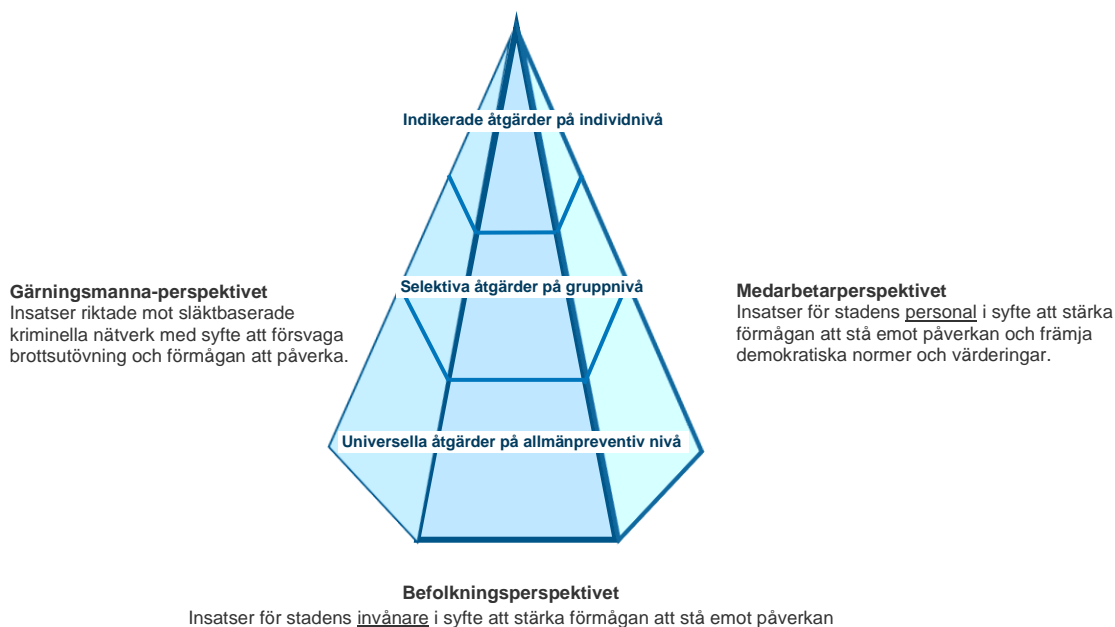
Indikerade åtgärder på individnivå

Selektiva åtgärder på gruppnivå

Universella åtgärder på allmänpreventiv nivå

**Gärningsmanna-perspektivet**
Insatser riktade mot släktbaserade kriminella nätverk med syfte att försvaga brottsutövning och förmågan att påverka.

**Medarbetarperspektivet**
Insatser för stadens personal i syfte att stärka förmågan att stå emot påverkan och främja demokratiska normer och värderingar.

**Befolkningsperspektivet**
Insatser för stadens invånare i syfte att stärka förmågan att stå emot påverkan